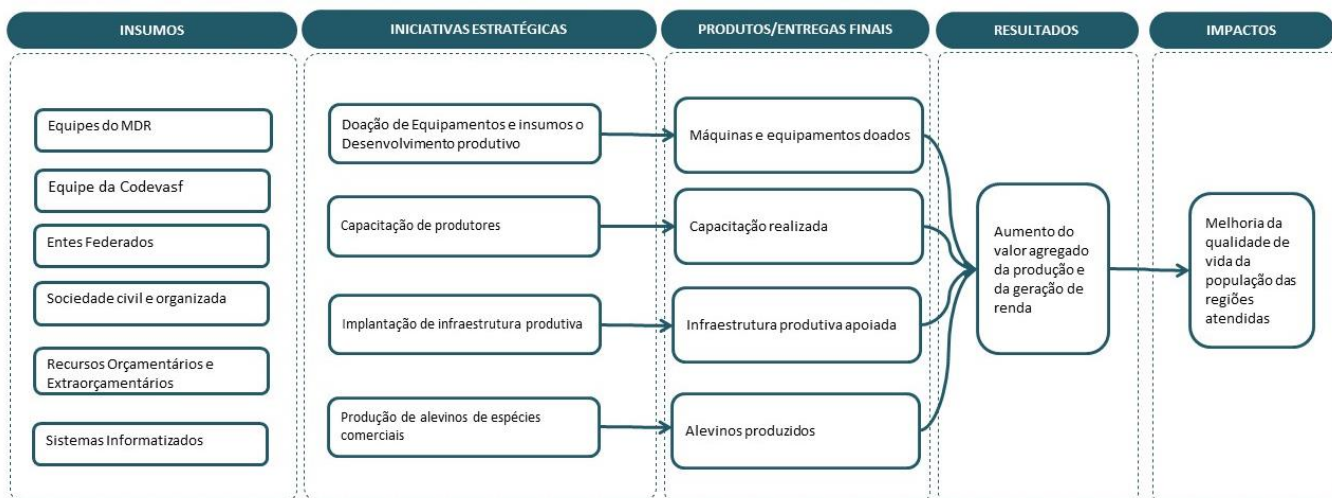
INSUMOS

Equipes do MDR

Equipe da Codevasf

Entes Federados

Sociedade civil e organizada

Recursos Orçamentários e Extraorçamentários

Sistemas Informatizados

INICIATIVAS ESTRATÉGICAS

Doação de Equipamentos e insumos o Desenvolvimento produtivo

Capacitação de produtores

Implantação de infraestrutura produtiva

Produção de alevinos de espécies comerciais

PRODUTOS/ENTREGAS FINAIS

Máquinas e equipamentos doados

Capacitação realizada

Infraestrutura produtiva apoiada

Alevinos produzidos

RESULTADOS

Aumento do valor agregado da produção e da geração de renda

IMPACTOS

Melhoria da qualidade de vida da população das regiões atendidas